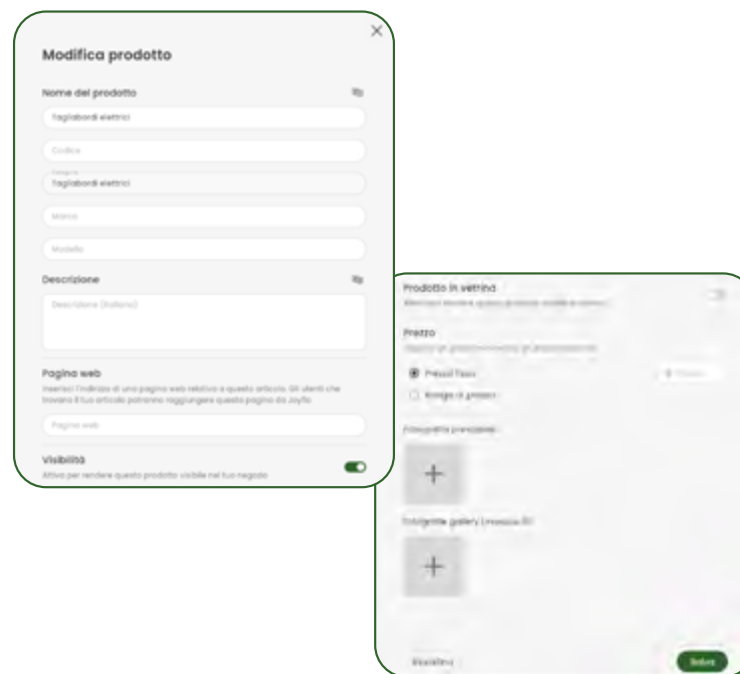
Modifica prodotto

Nome del prodotto

Tagliabordi elettrici

Codice

Tagliabordi elettrici

Marca

Modello

Descrizione

Descrizione (Italiano)

Pagina web

Inserisci l'indirizzo di una pagina web relativa a questo articolo. Gli utenti che trovano il tuo articolo potranno raggiungere questa pagina da Joyfo

Pagina web

Visibilità

Attiva per rendere questo prodotto visibile nel tuo negozio

Prodotto in vetrina

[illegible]

Prezzo

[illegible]

Prezzo fisso

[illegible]

Range di prezzi

Fotografia principale

Fotografie gallery (massimo 8)

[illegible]

Salva